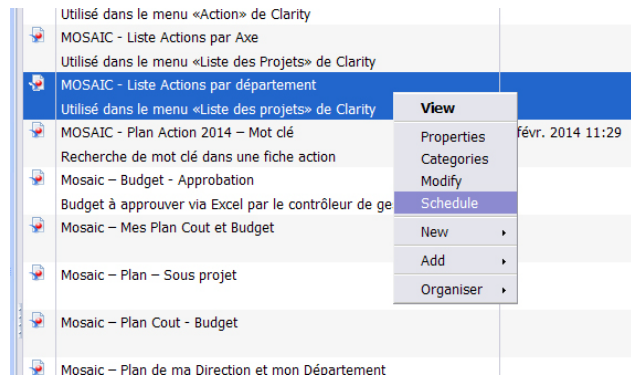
Utilisé dans le menu «Action» de Clarity
MOSAIC - Liste Actions par Axe
Utilisé dans le menu «Liste des Projets» de Clarity
MOSAIC - Liste Actions par département
Utilisé dans le menu «Liste des projets» de Clarity
MOSAIC - Plan Action 2014 – Mot clé
Recherche de mot clé dans une fiche action
Mosaic – Budget - Approbation
Budget à approuver via Excel par le contrôleur de ge
Mosaic – Mes Plan Cout et Budget
Mosaic – Plan – Sous projet
Mosaic – Plan Cout - Budget
Mosaic – Plan de ma Direction et mon Département

févr. 2014 11:29

View
Properties
Categories
Modify
Schedule
New
Add
Organiser